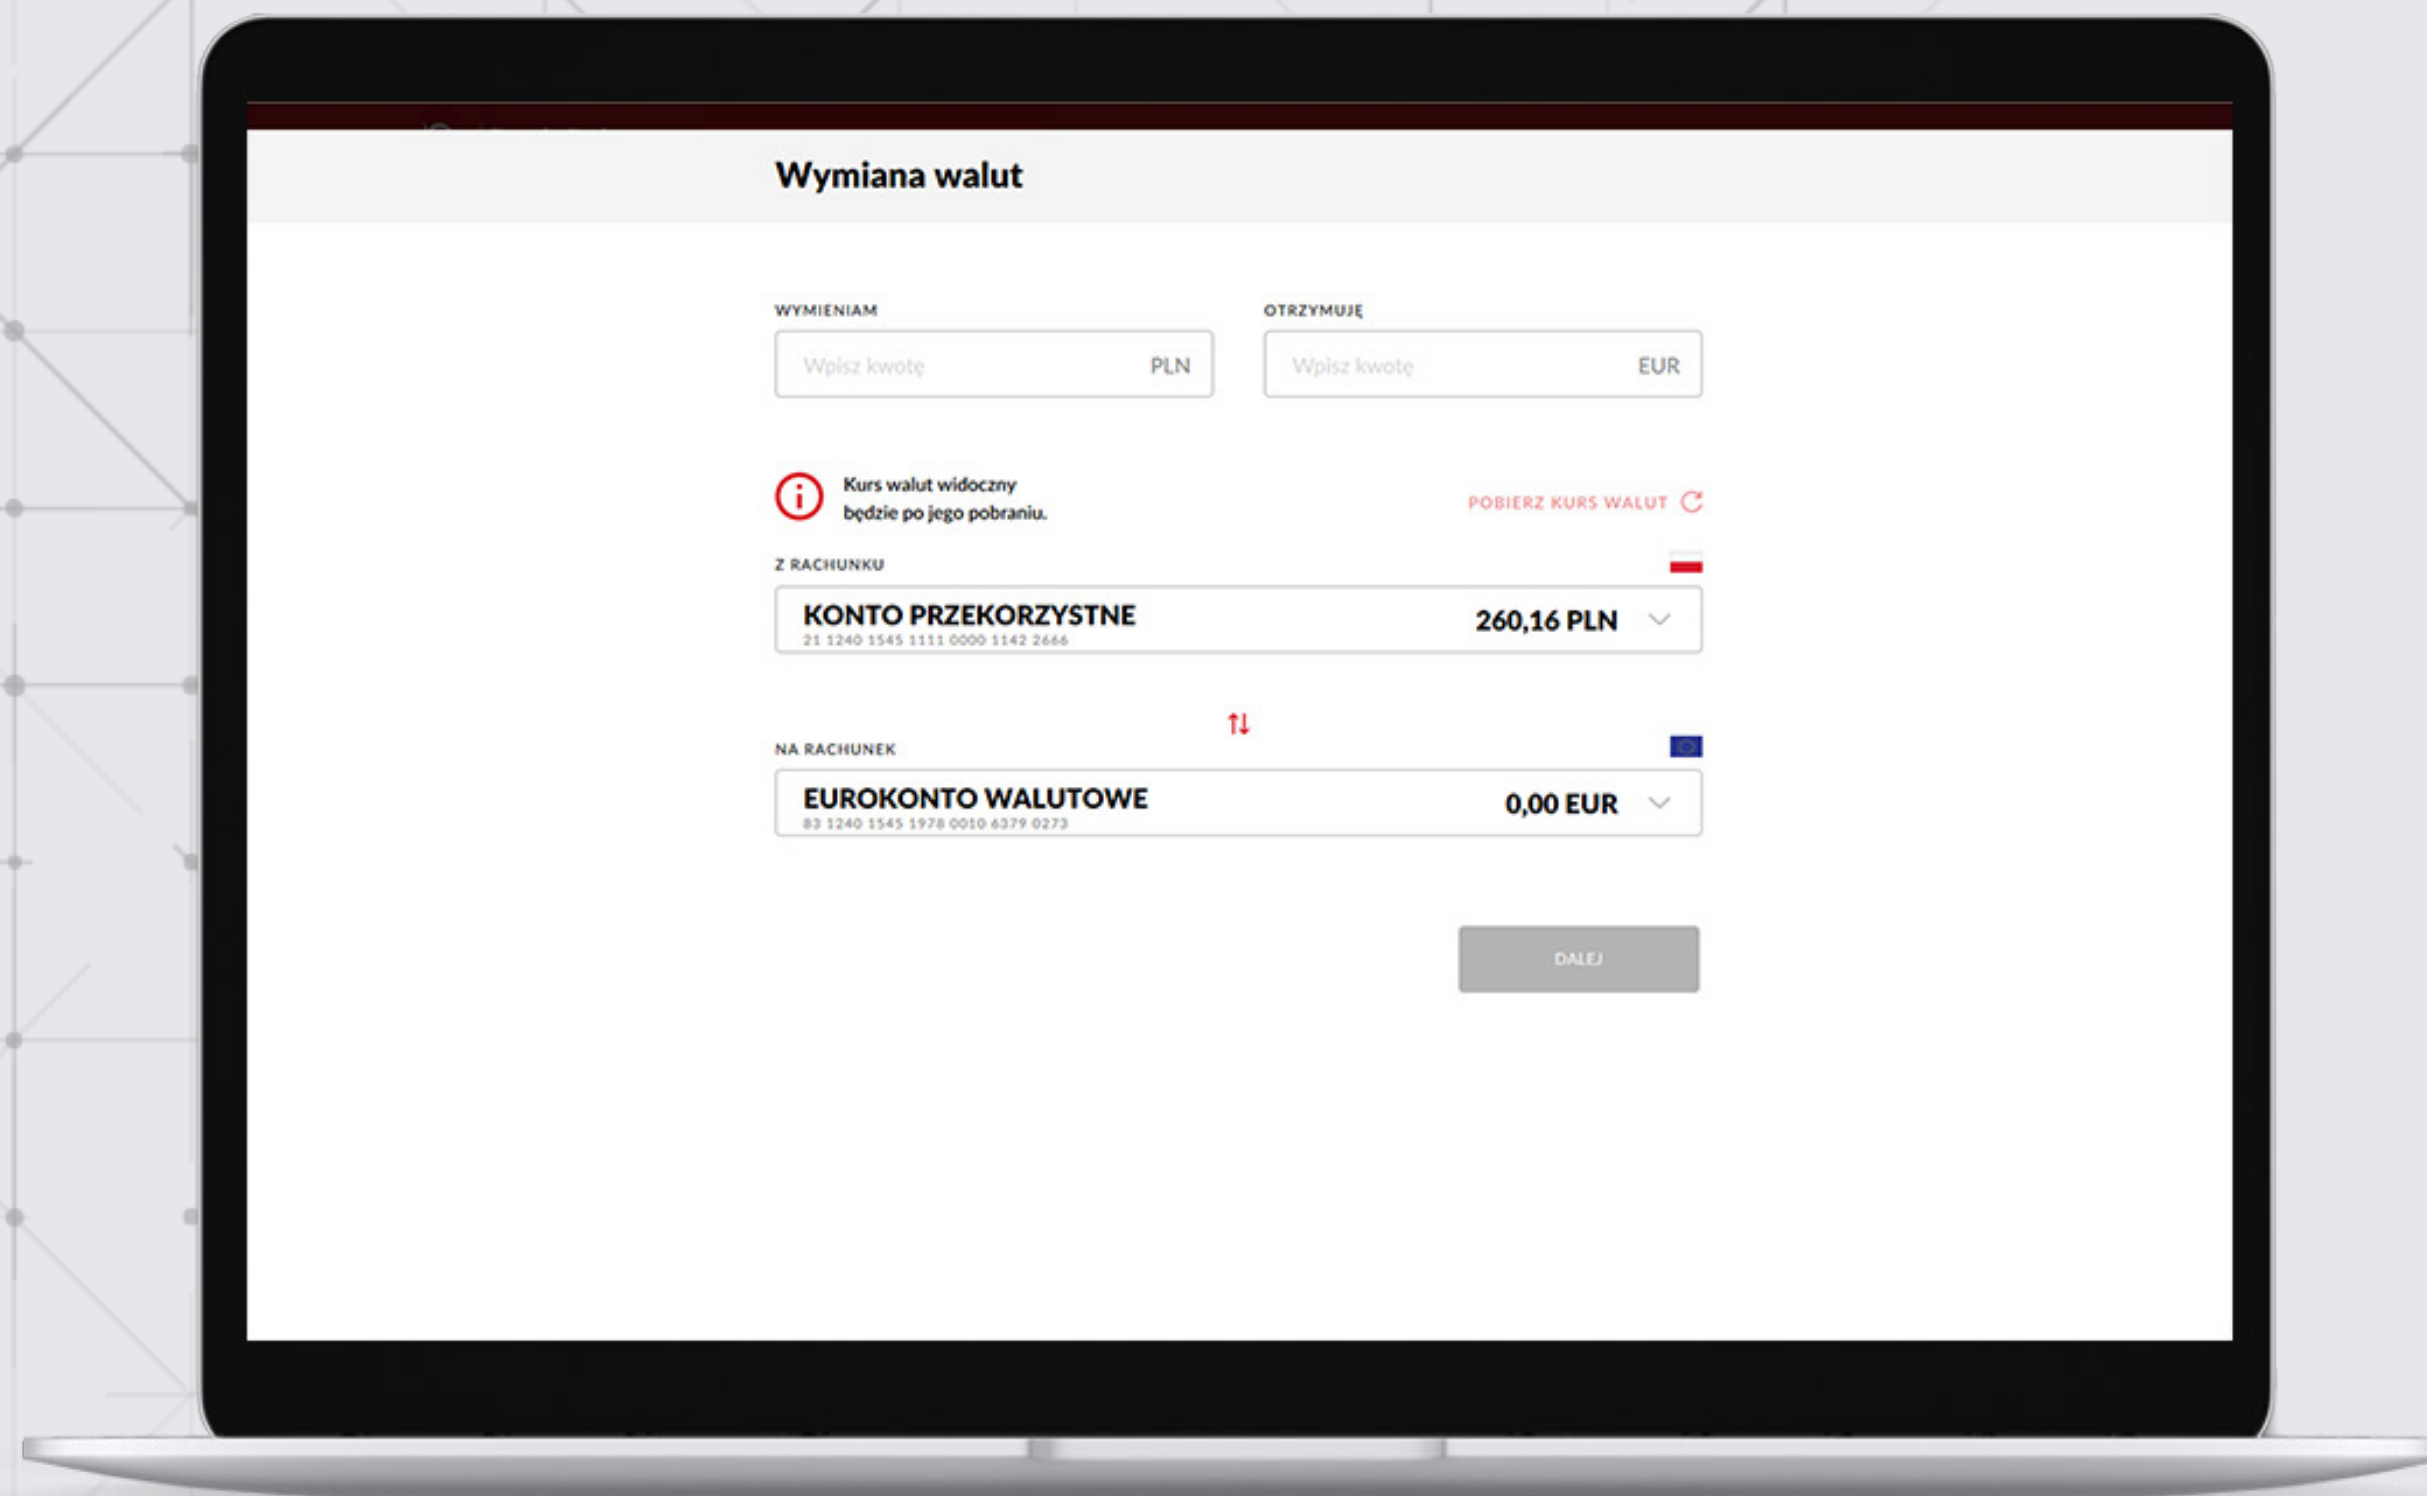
Wymiana walut

WYMIENIAM

Wpisz kwotę PLN

OTRZYMUJĘ

Wpisz kwotę EUR

Kurs walut widoczny będzie po jego pobraniu.

POBIERZ KURS WALUT

Z RACHUNKU

KONTO PRZEKORZYSTNE
21 1240 1545 1111 0000 1142 2666
260,16 PLN

NA RACHUNEK

EUROKONTO WALUTOWE
83 1240 1545 1978 0010 6379 0273
0,00 EUR

DALEJ